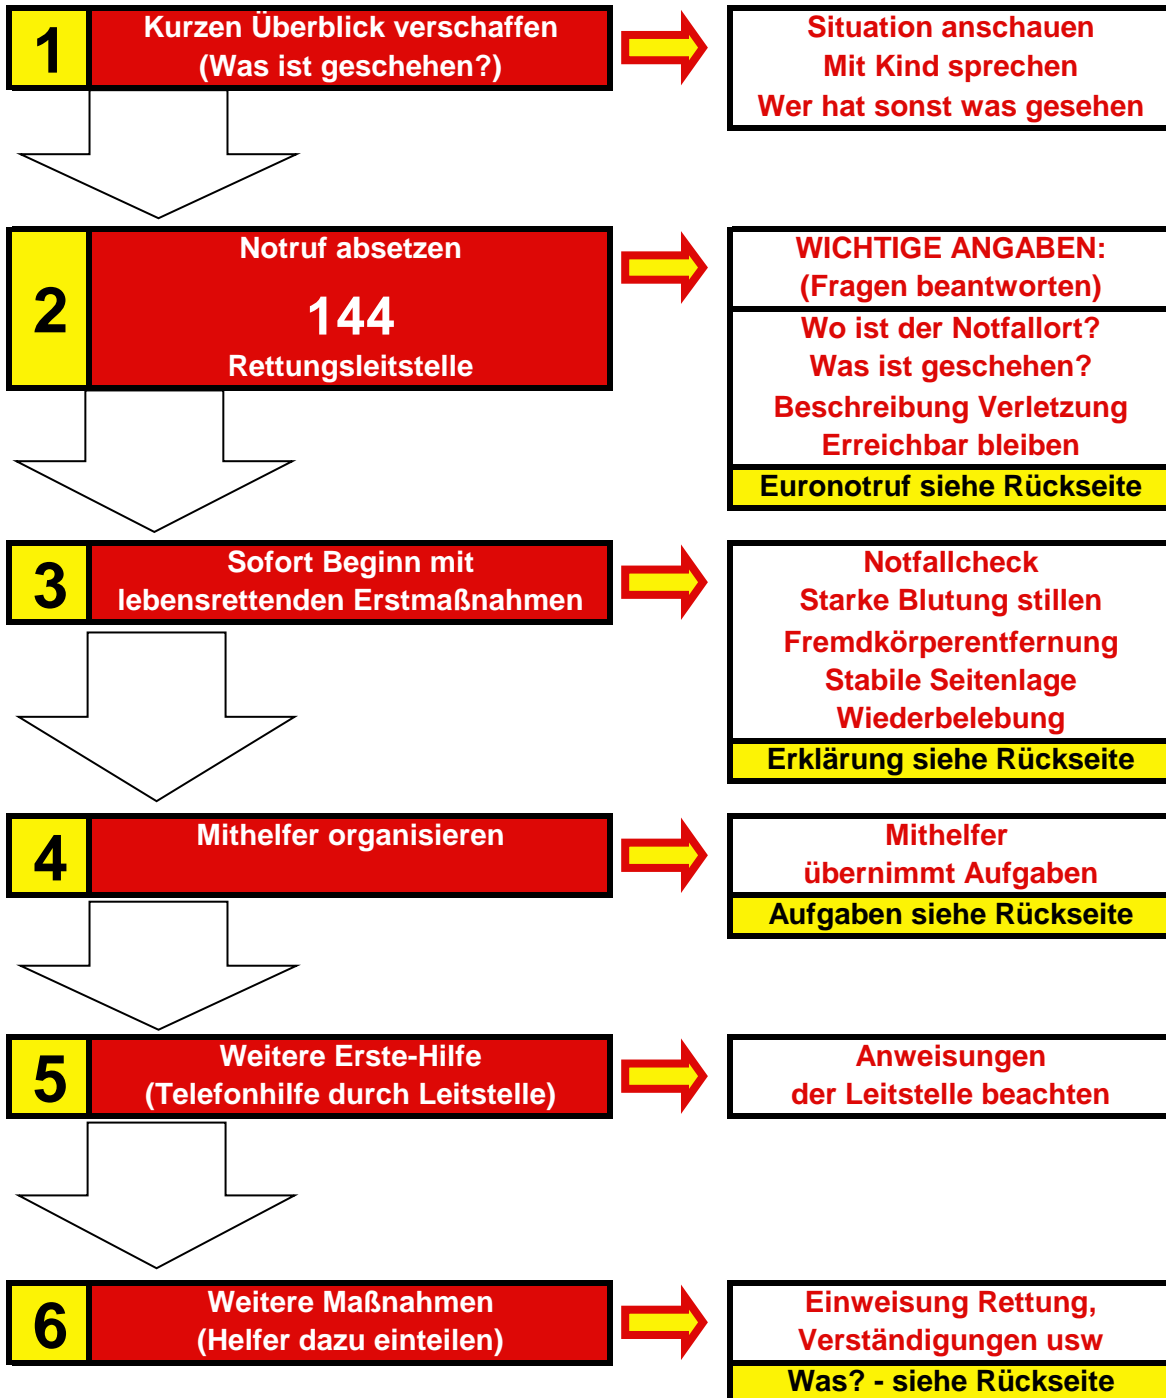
1
Kurzen Überblick verschaffen
(Was ist geschehen?)

Situation anschauen
Mit Kind sprechen
Wer hat sonst was gesehen

2
Notruf absetzen
144
Rettungsleitstelle

WICHTIGE ANGABEN:
(Fragen beantworten)
Wo ist der Notfallort?
Was ist geschehen?
Beschreibung Verletzung
Erreichbar bleiben
Euronotruf siehe Rückseite

3
Sofort Beginn mit lebensrettenden Erstmaßnahmen

Notfallcheck
Starke Blutung stillen
Fremdkörperentfernung
Stabile Seitenlage
Wiederbelebung
Erklärung siehe Rückseite

4
Mithelfer organisieren

Mithelfer
übernimmt Aufgaben
Aufgaben siehe Rückseite

5
Weitere Erste-Hilfe
(Telefonhilfe durch Leitstelle)

Anweisungen
der Leitstelle beachten

6
Weitere Maßnahmen
(Helfer dazu einteilen)

Einweisung Rettung,
Verständigungen usw
Was? - siehe Rückseite